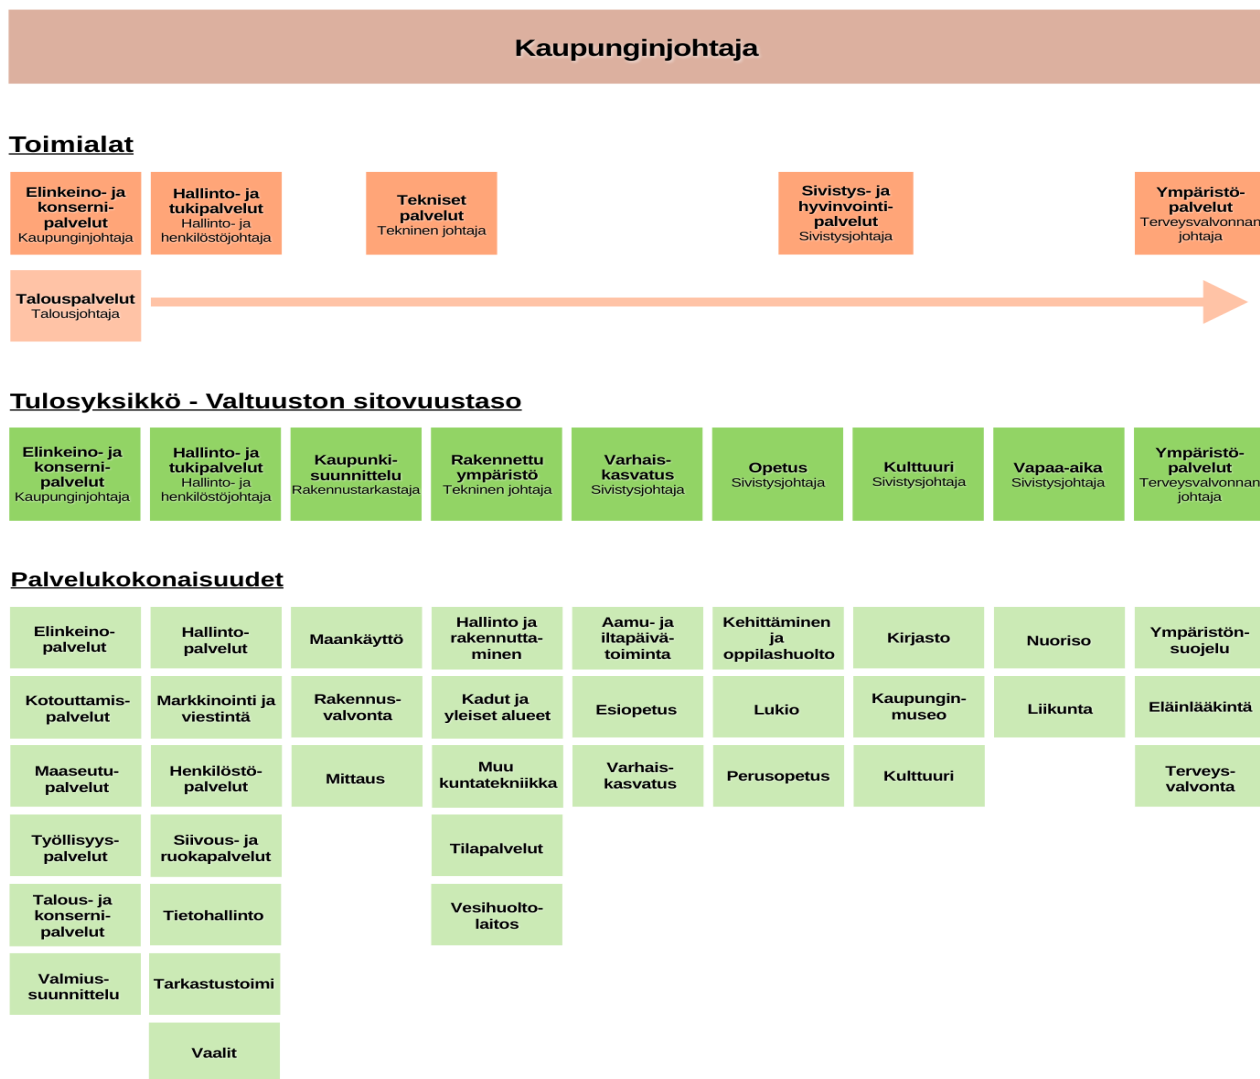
Kaupunginjohtaja

Toimialat

Elinkeino- ja konsernipalvelut
Kaupunginjohtaja

Hallinto- ja tukipalvelut
Hallinto- ja henkilöstöjohtaja

Tekniset palvelut
Tekninen johtaja

Sivistys- ja hyvinvointipalvelut
Sivistysjohtaja

Ympäristöpalvelut
Terveysvalvonnan johtaja

Talouspalvelut
Talousjohtaja

Tulosyksikkö - Valtuuston sitovuustaso

Elinkeino- ja konsernipalvelut
Kaupunginjohtaja

Hallinto- ja tukipalvelut
Hallinto- ja henkilöstöjohtaja

Kaupunkisuunnittelu
Rakennustarkastaja

Rakennettu ympäristö
Tekninen johtaja

Varhaiskasvatus
Sivistysjohtaja

Opetus
Sivistysjohtaja

Kulttuuri
Sivistysjohtaja

Vapaa-aika
Sivistysjohtaja

Ympäristöpalvelut
Terveysvalvonnan johtaja

Palvelukokonaisuudet

Elinkeinopalvelut

Kotouttamispalvelut

Maaseutupalvelut

Työllisyyspalvelut

Talous- ja konsernipalvelut

Valmiussuunnittelu

Hallintopalvelut

Markkinointi ja viestintä

Henkilöstöpalvelut

Siivous- ja ruokapalvelut

Tietohallinto

Tarkastustoimi

Vaalit

Maankäyttö

Rakennusvalvonta

Mittaus

Hallinto ja rakennuttaminen

Kadut ja yleiset alueet

Muu kuntatekniikka

Tilapalvelut

Vesihuoltolaitos

Aamu- ja iltapäivätoiminta

Esiopetus

Varhaiskasvatus

Kehittäminen ja oppilashuolto

Lukio

Perusopetus

Kirjasto

Kaupunginmuseo

Kulttuuri

Nuoriso

Liikunta

Ympäristönsuojelu

Eläinlääkintä

Terveysvalvonta